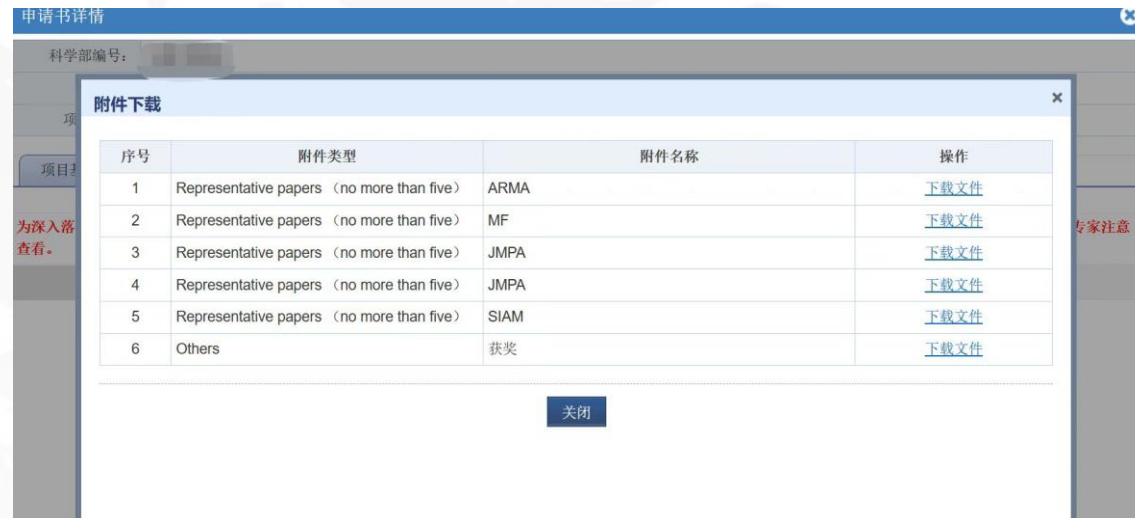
申请书详情

科学部编号： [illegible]

项

项目基

为深入落 专家注意
查看。

附件下载

×

| 序号 | 附件类型 | 附件名称 | 操作 |
|---|---|---|---|
| 1 | Representative papers （no more than five） | ARMA | 下载文件 |
| 2 | Representative papers （no more than five） | MF | 下载文件 |
| 3 | Representative papers （no more than five） | JMPA | 下载文件 |
| 4 | Representative papers （no more than five） | JMPA | 下载文件 |
| 5 | Representative papers （no more than five） | SIAM | 下载文件 |
| 6 | Others | 获奖 | 下载文件 |

关闭